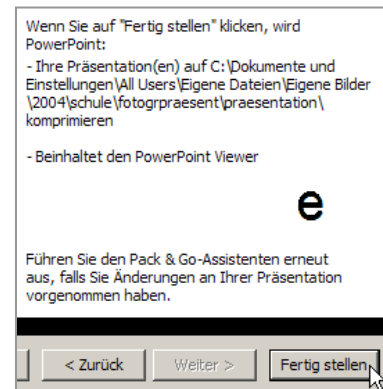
Wenn Sie auf "Fertig stellen" klicken, wird PowerPoint:

- Ihre Präsentation(en) auf C:\Dokumente und Einstellungen\All Users\Eigene Dateien\Eigene Bilder \2004\schule\fotogrpraesent\praesentation\ komprimieren

- Beinhaltet den PowerPoint Viewer

e

Führen Sie den Pack & Go-Assistenten erneut aus, falls Sie Änderungen an Ihrer Präsentation vorgenommen haben.

< Zurück | Weiter > | Fertig stellen